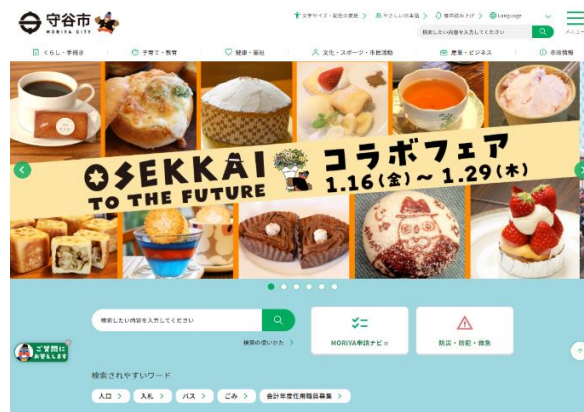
守谷市
MORIYA CITY

文字サイズ・配色の変更 > やさしい日本語 > 音声読み上げ > Language

検索したい内容を入力してください

メニュー

くらし・手続き
子育て・教育
健康・福祉
文化・スポーツ・生涯学習
産業・ビジネス
市政情報

OSEKKAI TO THE FUTURE コラボフェア 1.16(金)~1.29(木)

検索したい内容を入力してください

検索の使いかた >

MORIYA申請ナビ

防災・防犯・救急

ご質問にお答えします

検索されやすいワード

入口 >
入札 >
バス >
ごみ >
会計年度任用職員募集 >